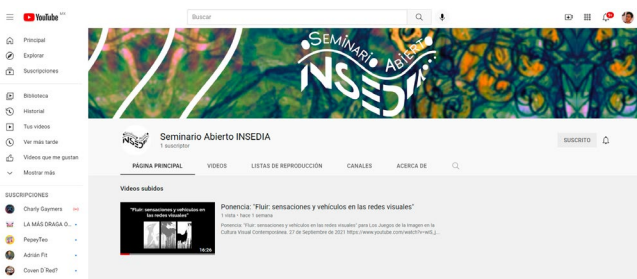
YouTube MX

Buscar

Principal
Explorar
Suscripciones
Biblioteca
Historial
Tus videos
Ver más tarde
Videos que me gustan
Mostrar más

SUSCRIPCIONES
Charly Gaymers
LA MÁS DRAGA O...
PepeyTeo
Adrián Fit
Coven O Red?

SEMINARIO ABIERTO INSEDIA

Seminario Abierto INSEDIA
1 suscriptor

SUSCRITO

PÁGINA PRINCIPAL VIDEOS LISTAS DE REPRODUCCIÓN CANALES ACERCA DE

Videos subidos

"Fluir: sensaciones y vehículos en las redes visuales"
16:26

Ponencia: "Fluir: sensaciones y vehículos en las redes visuales"
1 vista • hace 1 semana
Ponencia: "Fluir: sensaciones y vehículos en las redes visuales" para Los Juegos de la Imagen en la Cultura Visual Contemporánea, 27 de Septiembre de 2021 https://www.youtube.com/watch?v=e5_j...